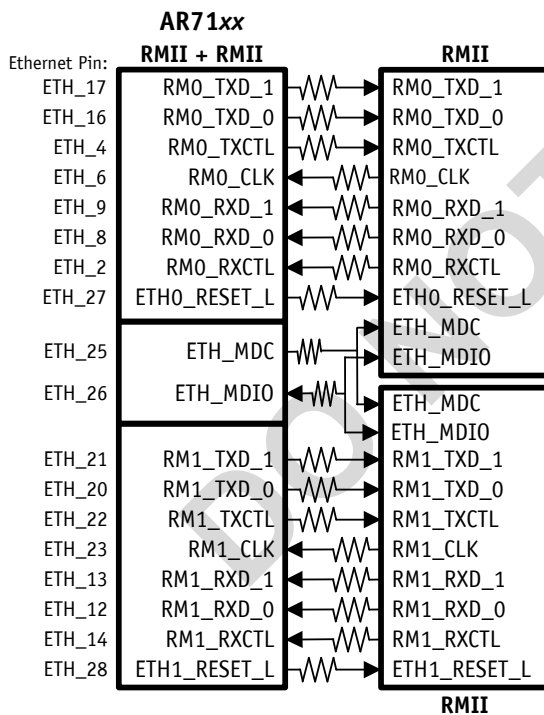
AR71xx

Ethernet Pin:
RMII + RMII
RMII

| Ethernet Pin | RMII + RMII | RMII |
|---|---|---|
| ETH_17 | RM0_TXD_1 | RM0_TXD_1 |
| ETH_16 | RM0_TXD_0 | RM0_TXD_0 |
| ETH_4 | RM0_TXCTL | RM0_TXCTL |
| ETH_6 | RM0_CLK | RM0_CLK |
| ETH_9 | RM0_RXD_1 | RM0_RXD_1 |
| ETH_8 | RM0_RXD_0 | RM0_RXD_0 |
| ETH_2 | RM0_RXCTL | RM0_RXCTL |
| ETH_27 | ETH0_RESET_L | ETH0_RESET_L |
| ETH_25 | ETH_MDC | ETH_MDC |
| ETH_26 | ETH_MDIO | ETH_MDIO |
| | | ETH_MDC |
| | | ETH_MDIO |
| ETH_21 | RM1_TXD_1 | RM1_TXD_1 |
| ETH_20 | RM1_TXD_0 | RM1_TXD_0 |
| ETH_22 | RM1_TXCTL | RM1_TXCTL |
| ETH_23 | RM1_CLK | RM1_CLK |
| ETH_13 | RM1_RXD_1 | RM1_RXD_1 |
| ETH_12 | RM1_RXD_0 | RM1_RXD_0 |
| ETH_14 | RM1_RXCTL | RM1_RXCTL |
| ETH_28 | ETH1_RESET_L | ETH1_RESET_L |

RMII

DO NOT